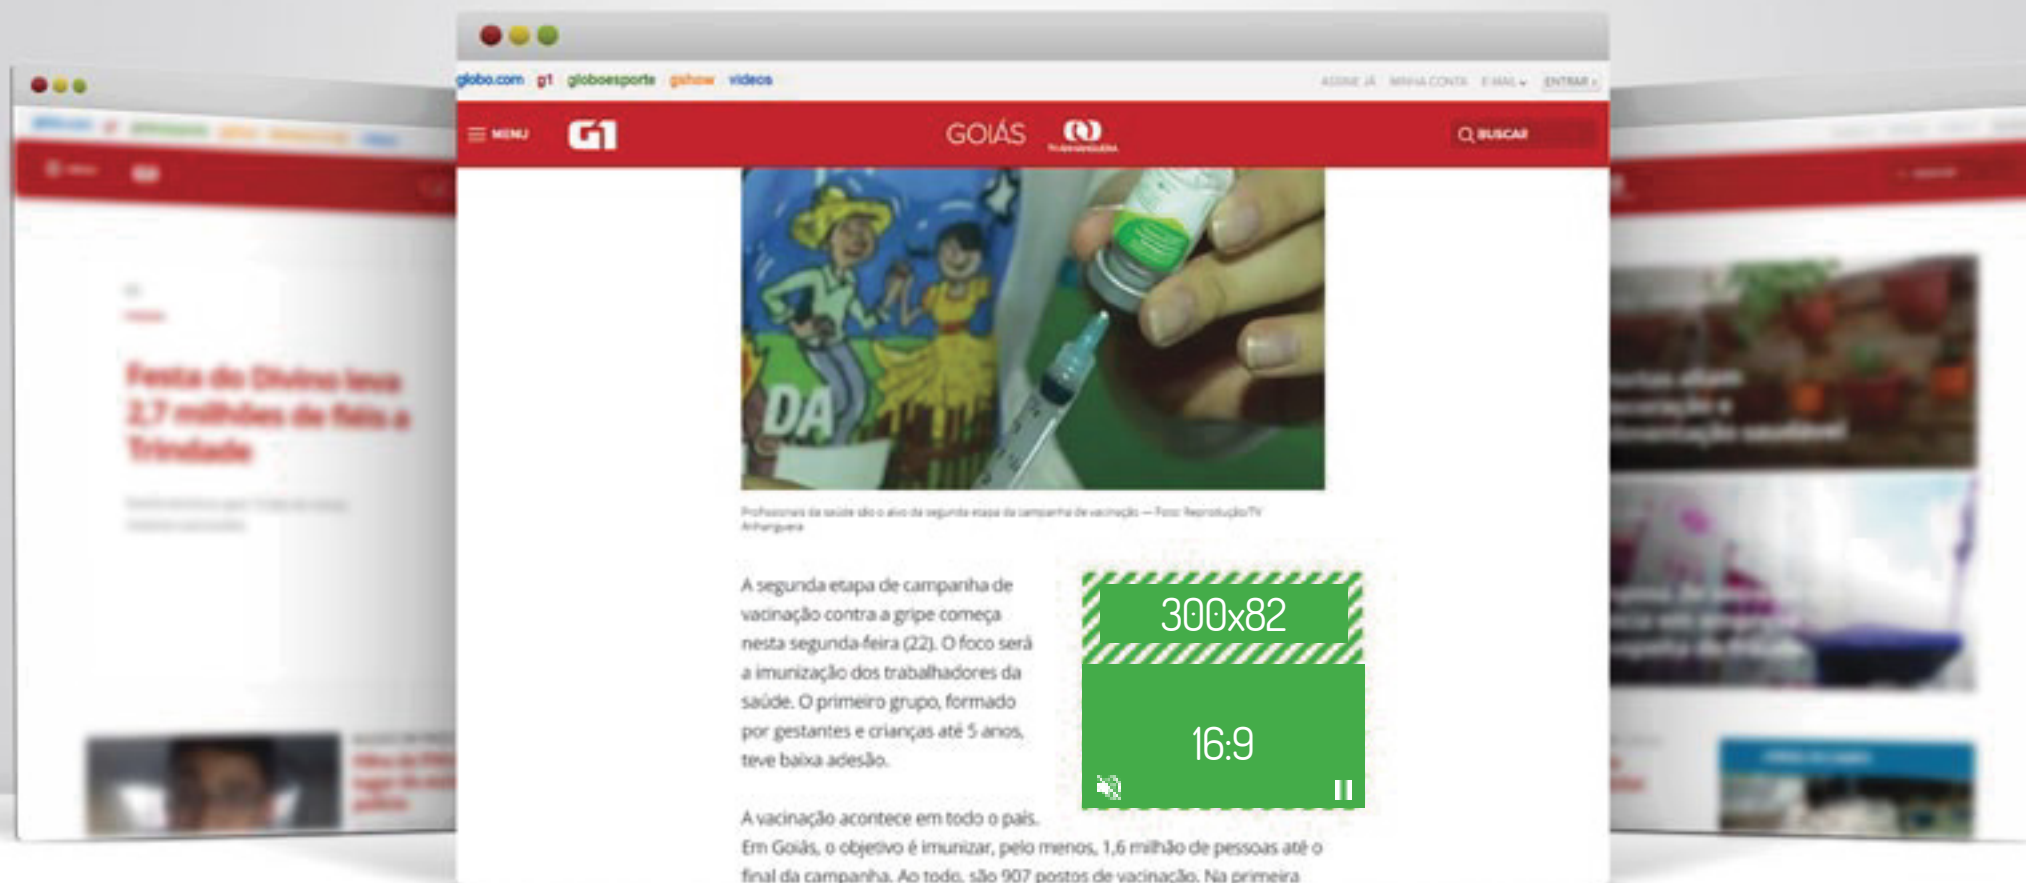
globo.com g1 globoesporte gshow vídeos

ASSINE JÁ MINHA CONTA E-MAIL ENTRAR

MENU G1 GOIÁS BUSCAR

DA

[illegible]

A segunda etapa de campanha de vacinação contra a gripe começa nesta segunda-feira (22). O foco será a imunização dos trabalhadores da saúde. O primeiro grupo, formado por gestantes e crianças até 5 anos, teve baixa adesão.

300x82

16:9

A vacinação acontece em todo o país.

Em Goiás, o objetivo é imunizar, pelo menos, 1,6 milhão de pessoas até o final da campanha. Ao todo, são 907 postos de vacinação. Na primeira

Festa do Divino leva 2,7 milhões de fiéis a Trindade